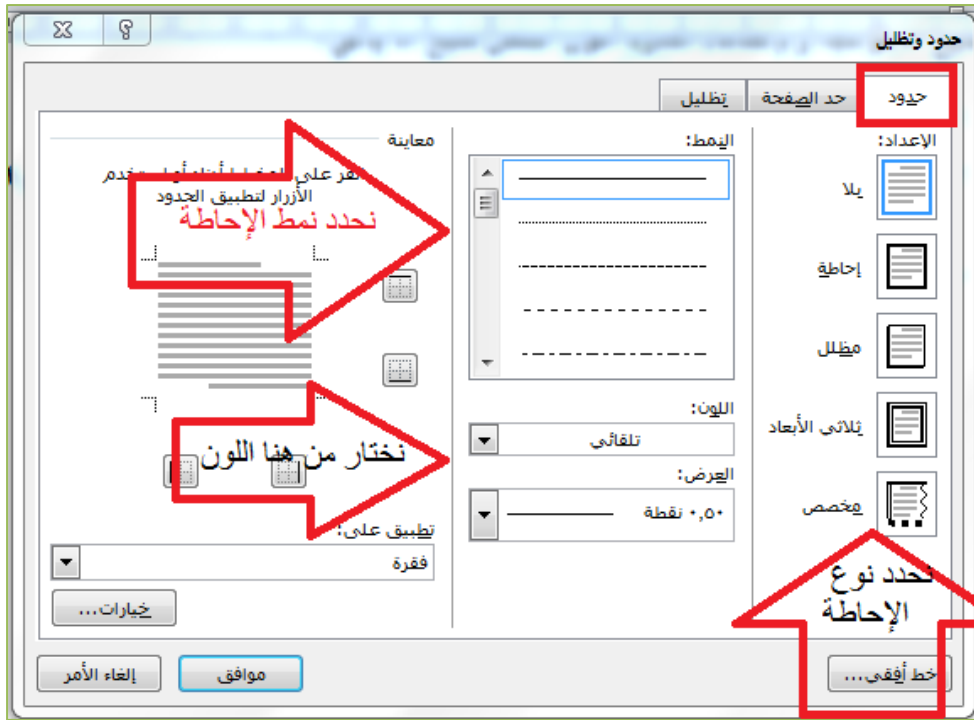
حدود وتظليل

حدود | حد الصفحة | تظليل

الإعداد:
بلا
إحاطة
مظلل
ثلاثي الأبعاد
مخصص

النمط:

اللون:
تلقائي
العرض:
٠,٥٠ نقطة

معاينة
انقر على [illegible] أو استخدم الأزرار لتطبيق الحدود

نحدد نمط الإحاطة

نختار من هنا اللون

تطبيق على:
فقرة
خيارات...

نحدد نوع الإحاطة

خط أفقي...
موافق
إلغاء الأمر